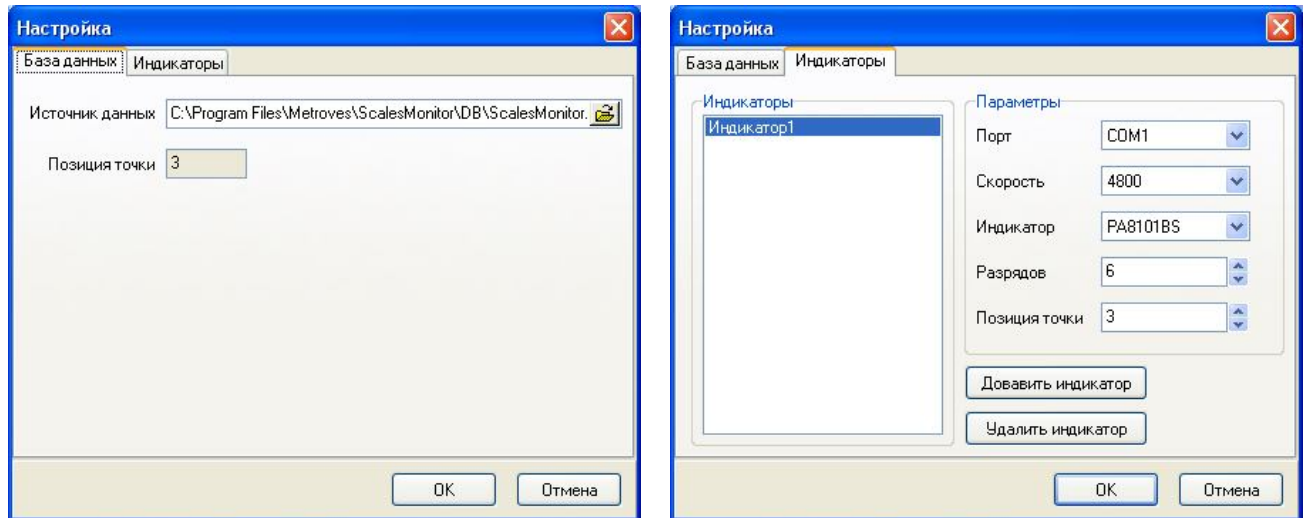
Настройка

База данных | Индикаторы

Источник данных C:\Program Files\Metroves\ScalesMonitor\DB\ScalesMonitor.

Позиция точки 3

OK Отмена

Настройка

База данных | Индикаторы

Индикаторы

Индикатор1

Параметры

Порт COM1

Скорость 4800

Индикатор PA8101BS

Разрядов 6

Позиция точки 3

Довавить индикатор

Удалить индикатор

OK Отмена